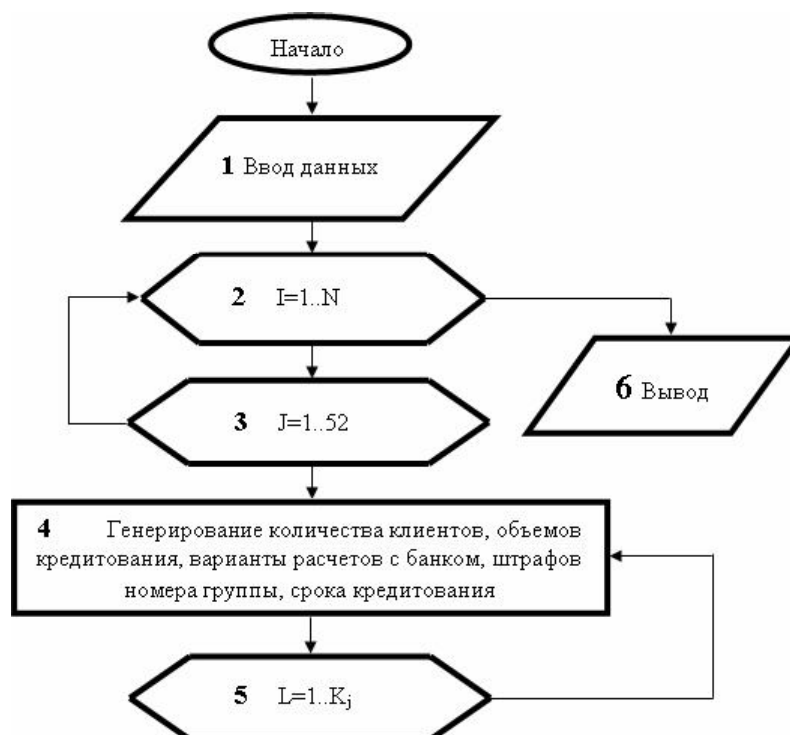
Начало

**1** Ввод данных

**2** I=1..N

**6** Вывод

**3** J=1..52

**4** Генерирование количества клиентов, объемов кредитования, варианты расчетов с банком, штрафов номера группы, срока кредитования

**5** L=1..$K_j$